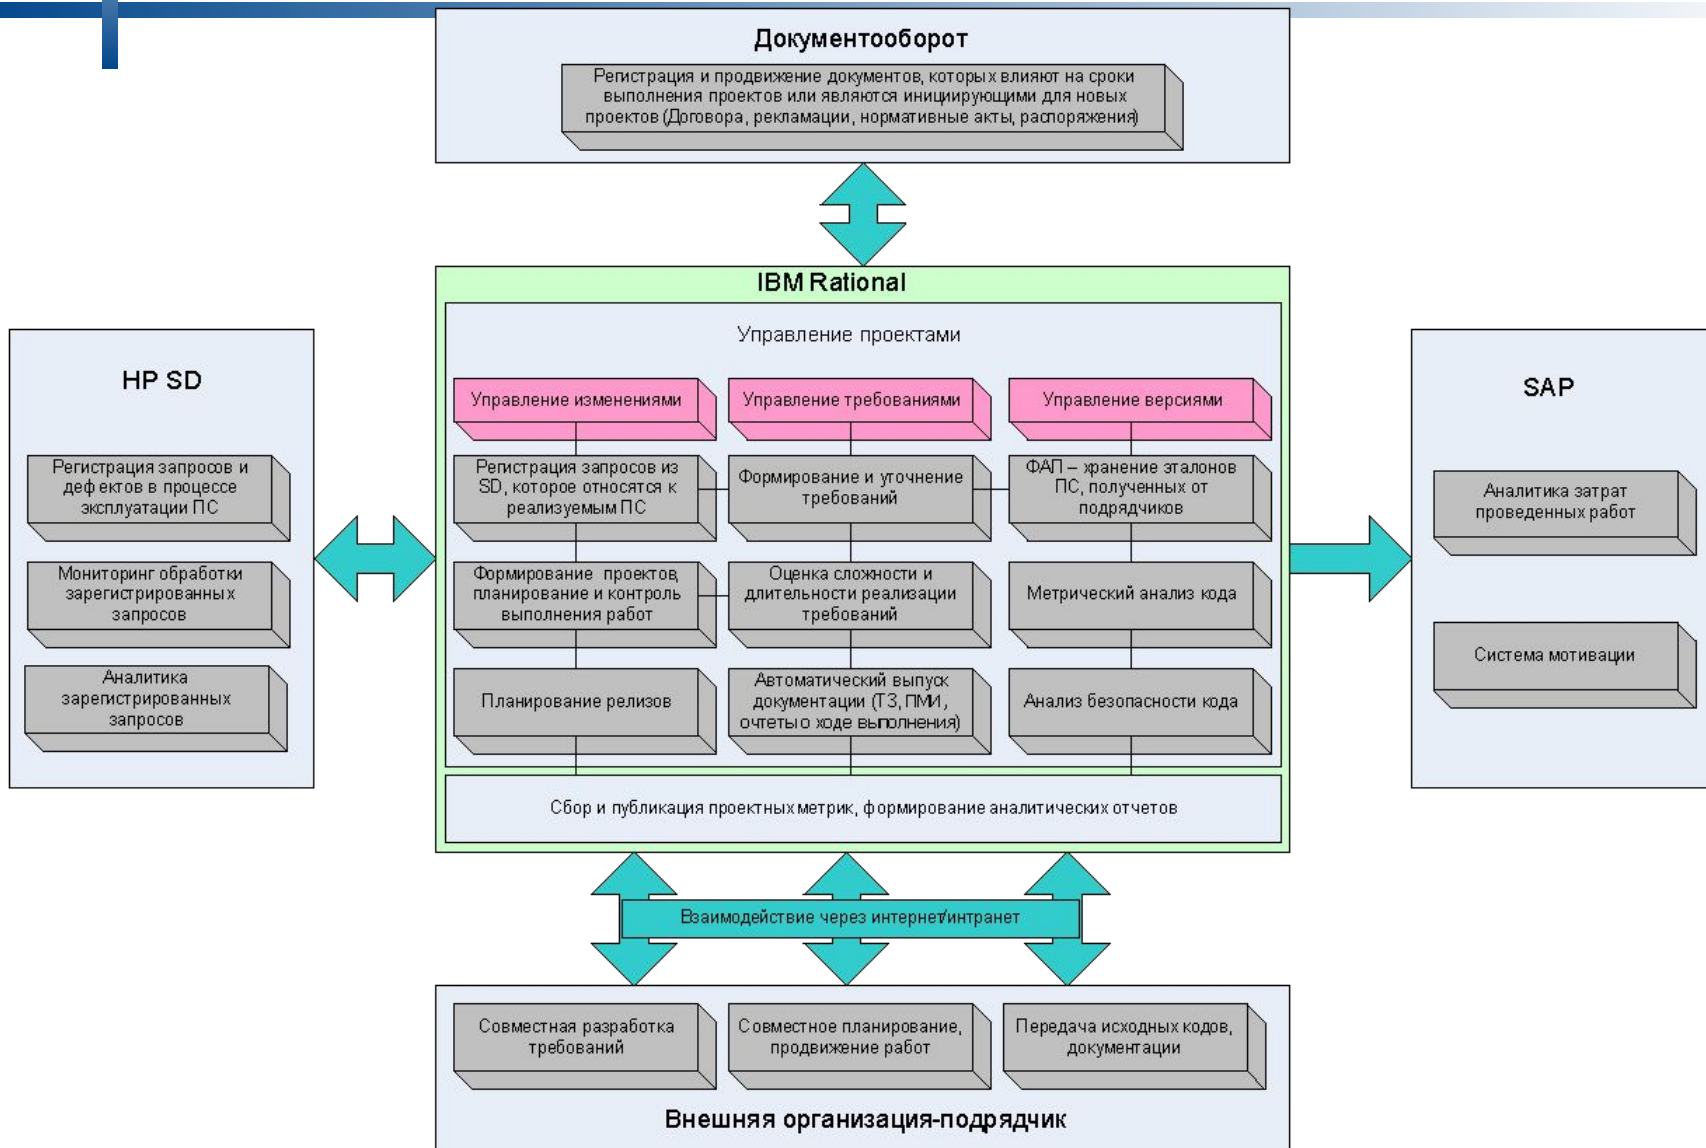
Документооборот

Регистрация и продвижение документов, которых влияют на сроки выполнения проектов или являются инициирующими для новых проектов (Договора, рекламации, нормативные акты, распоряжения)

IBM Rational

Управление проектами

Управление изменениями

Управление требованиями

Управление версиями

Регистрация запросов из SD, которое относится к реализуемым ПС

Формирование и уточнение требований

ФАП – хранение эталонов ПС, полученных от подрядчиков

Формирование проектов, планирование и контроль выполнения работ

Оценка сложности и длительности реализации требований

Метрический анализ кода

Планирование релизов

Автоматический выпуск документации (ТЗ, ПМИ, очеты о ходе выполнения)

Анализ безопасности кода

Сбор и публикация проектных метрик, формирование аналитических отчетов

HP SD

Регистрация запросов и деф ектов в процессе эксплуатации ПС

Мониторинг обработки зарегистрированных запросов

Аналитика зарегистрированных запросов

SAP

Аналитика затрат проведенных работ

Система мотивации

Взаимодействие через интернет/интранет

Совместная разработка требований

Совместное планирование, продвижение работ

Передача исходных кодов, документации

Внешняя организация-подрядчик